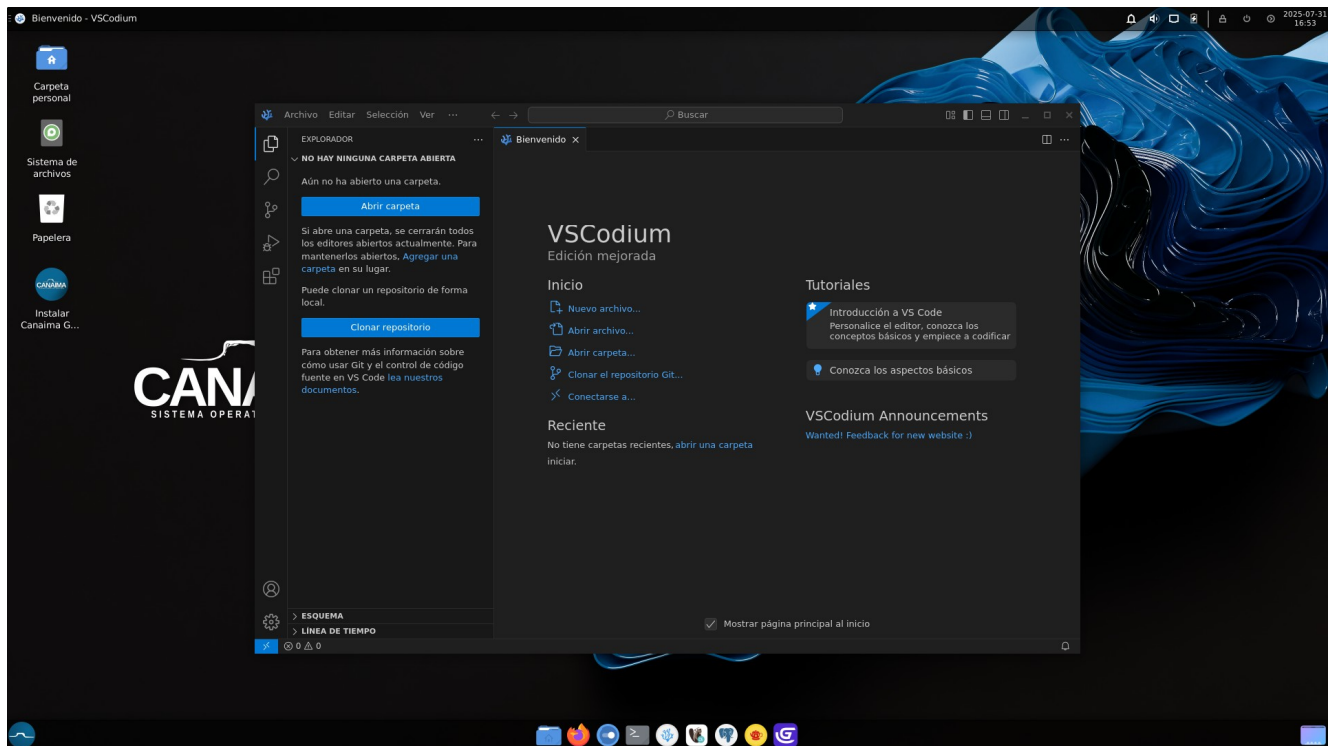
Bienvenido - VSCodium

2025-07-31
16:53

Carpeta personal

Sistema de archivos

Papelera

CANAIMA
Instalar Canaima G...

CANA
SISTEMA OPERAT

Archivo Editar Selección Ver ···

Buscar

EXPLORADOR ···

NO HAY NINGUNA CARPETA ABIERTA

Aún no ha abierto una carpeta.

Abrir carpeta

Si abre una carpeta, se cerrarán todos los editores abiertos actualmente. Para mantenerlos abiertos, Agregar una carpeta en su lugar.

Puede clonar un repositorio de forma local.

Clonar repositorio

Para obtener más información sobre cómo usar Git y el control de código fuente en VS Code lea nuestros documentos.

ESQUEMA

LÍNEA DE TIEMPO

⊗ 0 ⚠ 0

Bienvenido ×

VSCodium
Edición mejorada

Inicio
Nuevo archivo...
Abrir archivo...
Abrir carpeta...
Clonar el repositorio Git...
Conectarse a...

Reciente
No tiene carpetas recientes, abrir una carpeta iniciar.

Tutoriales
Introducción a VS Code
Personalice el editor, conozca los conceptos básicos y empiece a codificar

Conozca los aspectos básicos

VSCodium Announcements
Wanted! Feedback for new website :)

Mostrar página principal al inicio